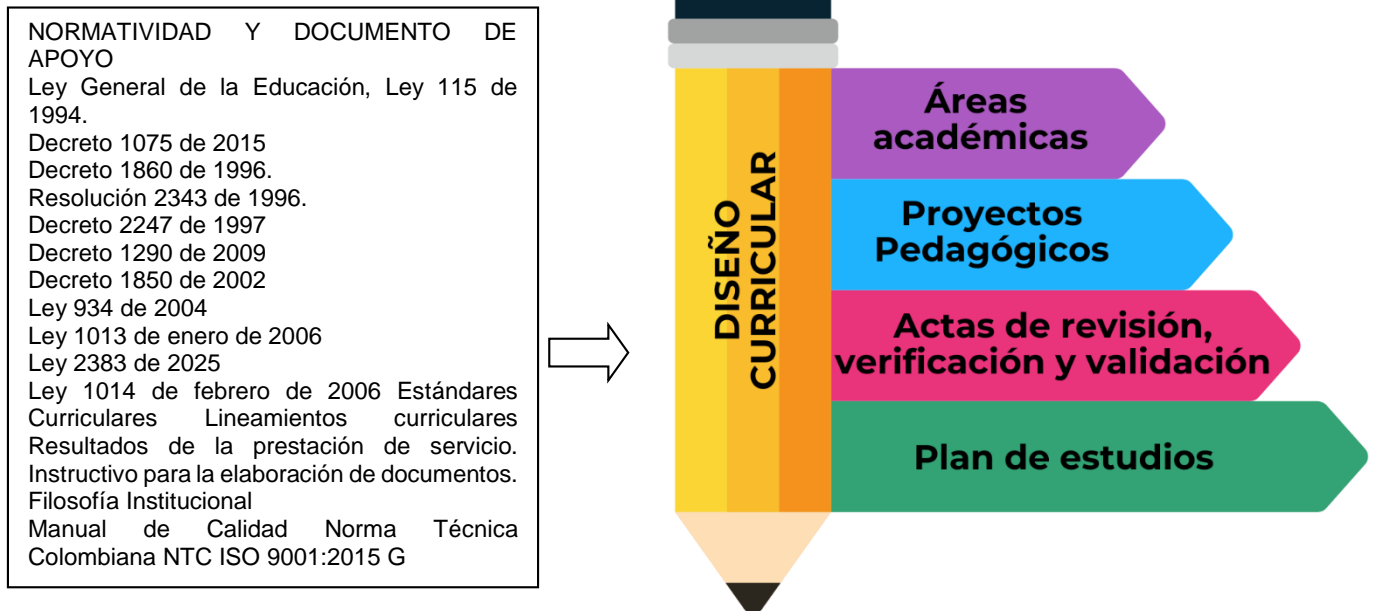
NORMATIVIDAD Y DOCUMENTO DE APOYO
Ley General de la Educación, Ley 115 de 1994.
Decreto 1075 de 2015
Decreto 1860 de 1996.
Resolución 2343 de 1996.
Decreto 2247 de 1997
Decreto 1290 de 2009
Decreto 1850 de 2002
Ley 934 de 2004
Ley 1013 de enero de 2006
Ley 2383 de 2025
Ley 1014 de febrero de 2006 Estándares Curriculares Lineamientos curriculares Resultados de la prestación de servicio. Instructivo para la elaboración de documentos. Filosofía Institucional
Manual de Calidad Norma Técnica Colombiana NTC ISO 9001:2015 G

DISEÑO CURRICULAR

Áreas académicas

Proyectos Pedagógicos

Actas de revisión, verificación y validación

Plan de estudios